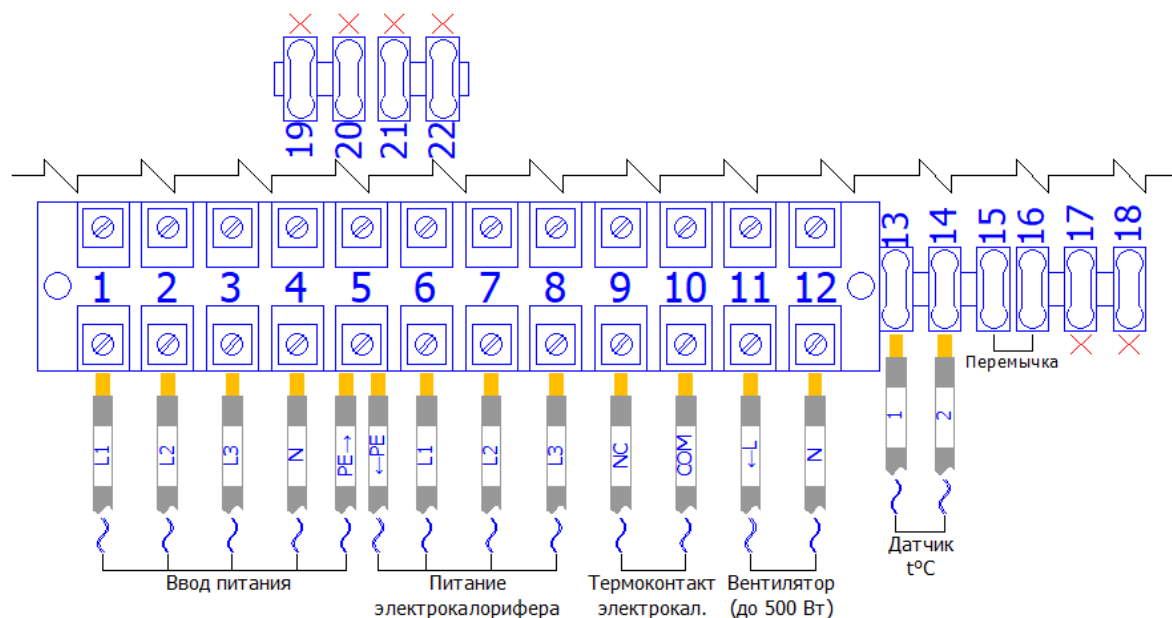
19 20 21 22

1 2 3 4 5 6 7 8 9 10 11 12 13 14 15 16 17 18

L1 L2 L3 N PE→ ←PE L1 L2 L3 NC COM ←L N 1 2

Перемычка

Ввод питания

Питание электрокалорифера

Термоконтакт электрокал.

Вентилятор (до 500 Вт)

Датчик t°C